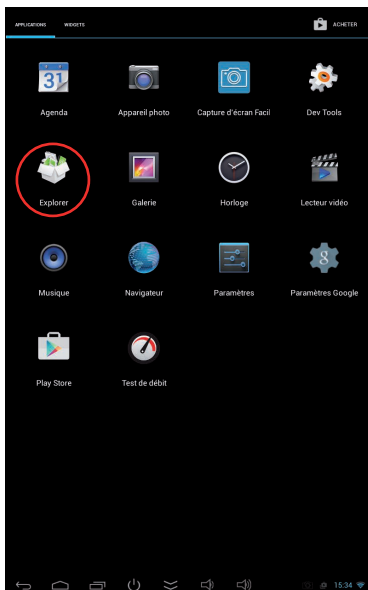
APPLICATIONS WIDGETS ACHETER

31

Agenda

Appareil photo

Capture d'écran Facil

Dev Tools

Explorer

Galerie

Horloge

Lecteur vidéo

Musique

Navigateur

Paramètres

Paramètres Google

Play Store

Test de débit

15:34